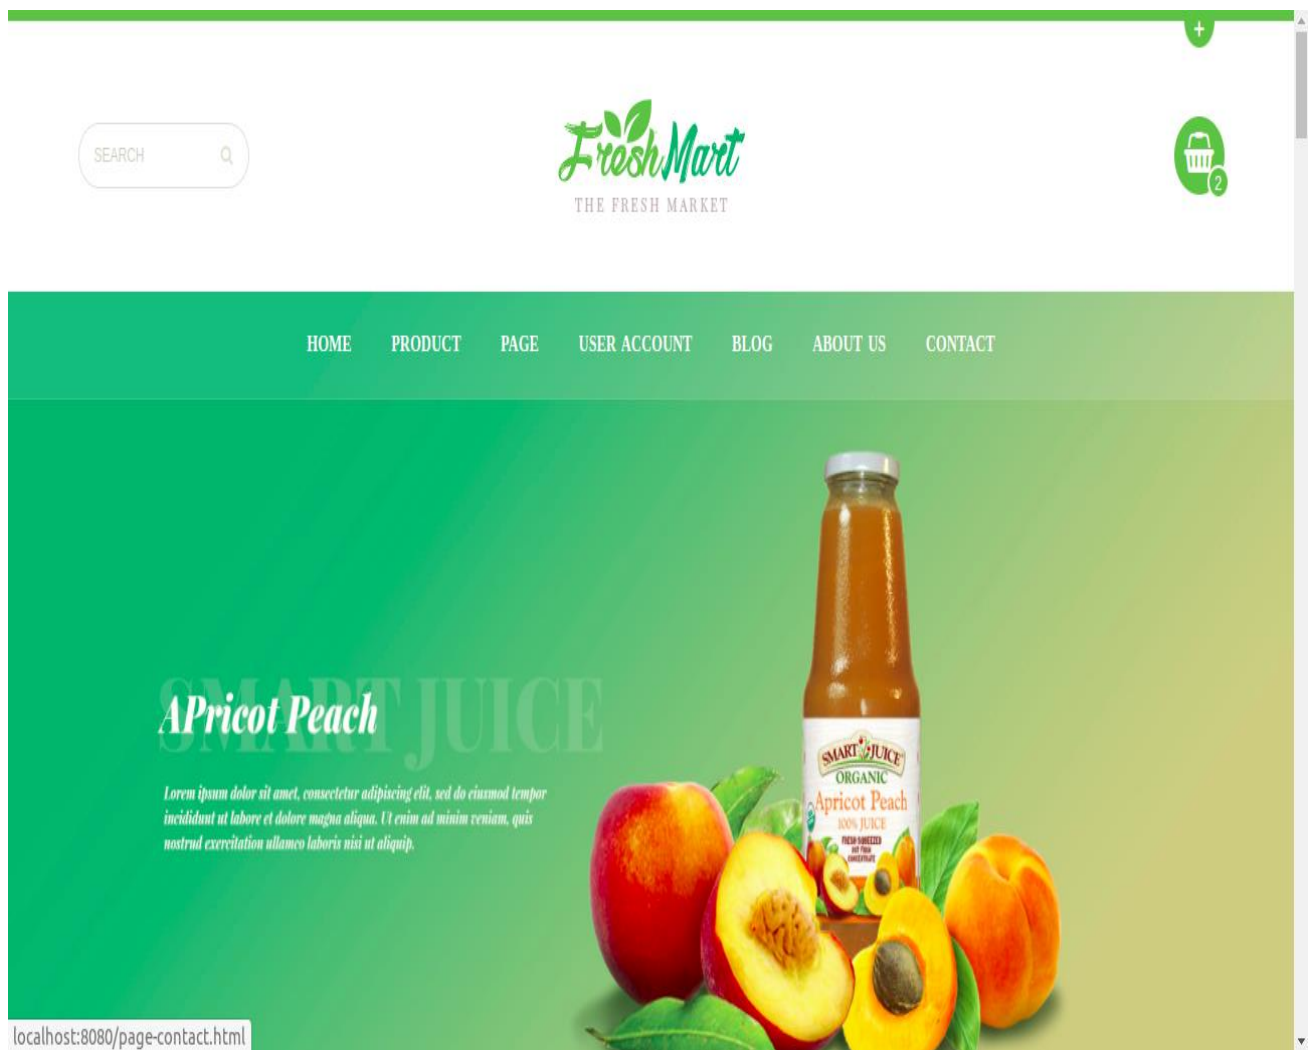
+

SEARCH

FreshMart
THE FRESH MARKET

2

HOME PRODUCT PAGE USER ACCOUNT BLOG ABOUT US CONTACT

SMART JUICE
APricot Peach

Lorem ipsum dolor sit amet, consectetur adipiscing elit, sed do eiusmod tempor incididunt ut labore et dolore magna aliqua. Ut enim ad minim veniam, quis nostrud exercitation ullamco laboris nisi ut aliquip.

SMART JUICE
ORGANIC
Apricot Peach
100% JUICE

localhost:8080/page-contact.html